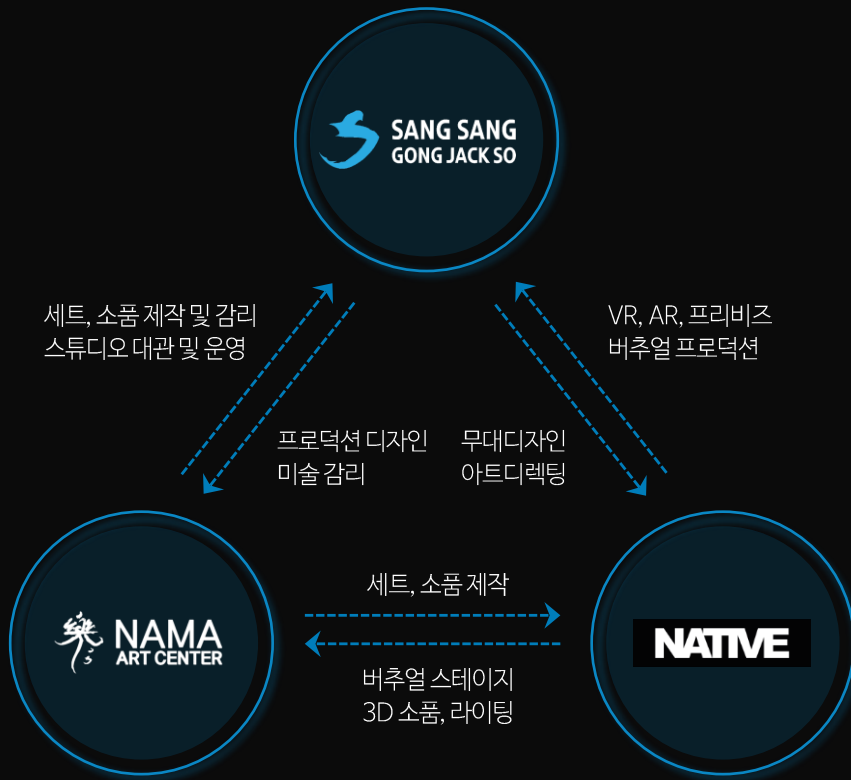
SANG SANG
GONG JACK SO

세트, 소품 제작 및 감리
스튜디오 대관 및 운영

VR, AR, 프리비즈
버추얼 프로덕션

프로덕션 디자인
미술 감리

무대디자인
아트디렉팅

NAMA
ART CENTER

세트, 소품 제작

NATIVE

버추얼 스테이지
3D 소품, 라이팅